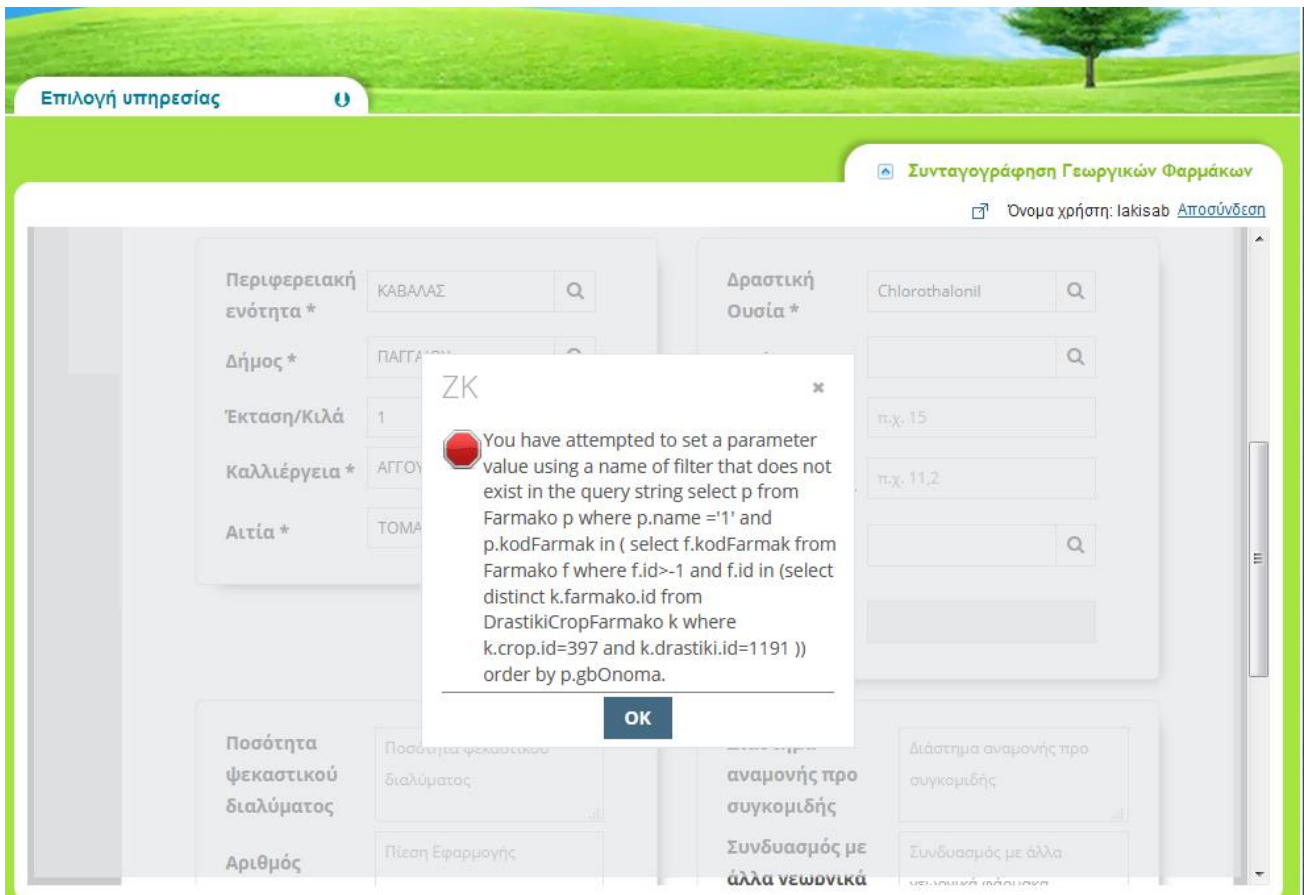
Επιλογή υπηρεσίας

Συνταγογράφηση Γεωργικών Φαρμάκων

Όνομα χρήστη: lakisab Αποσύνδεση

Περιφερειακή ενότητα * ΚΑΒΑΛΑΣ

Δήμος * ΠΑΓΓΑ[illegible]

Έκταση/Κιλά 1

Καλλιέργεια * ΑΓΓΟΥ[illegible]

Αιτία * ΤΟΜΑ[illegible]

Δραστική Ουσία * Chlorothalonil

π.χ. 15

π.χ. 11,2

ZK

×

You have attempted to set a parameter value using a name of filter that does not exist in the query string select p from Farmako p where p.name ='1' and p.kodFarmak in ( select f.kodFarmak from Farmako f where f.id>-1 and f.id in (select distinct k.farmako.id from DrastikiCropFarmako k where k.crop.id=397 and k.drastiki.id=1191 )) order by p.gbOnoma.

OK

Ποσότητα ψεκαστικού διαλύματος

Ποσότητα ψεκαστικού διαλύματος

Αριθμός

Πίεση Εφαρμογής

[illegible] αναμονής προ συγκομιδής

Διάστημα αναμονής προ συγκομιδής

Συνδυασμός με άλλα γεωργικά

Συνδυασμός με άλλα γεωργικά φάρμακα